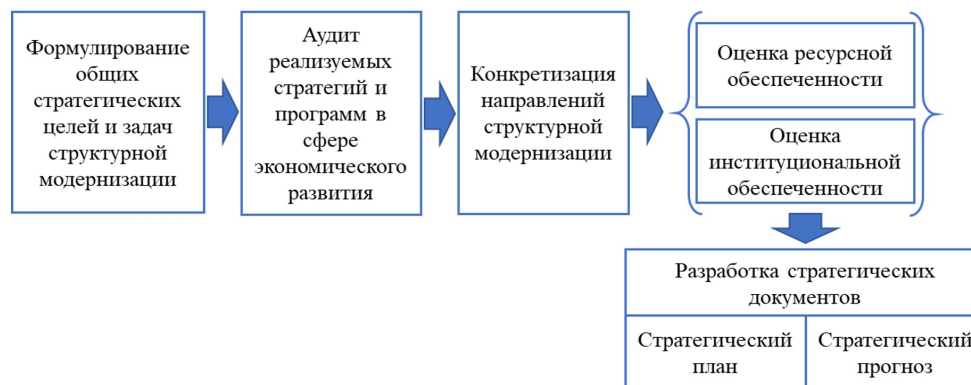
Формулирование общих стратегических целей и задач структурной модернизации

Аудит реализуемых стратегий и программ в сфере экономического развития

Конкретизация направлений структурной модернизации

Оценка ресурсной обеспеченности

Оценка институциональной обеспеченности

Разработка стратегических документов

Стратегический план

Стратегический прогноз